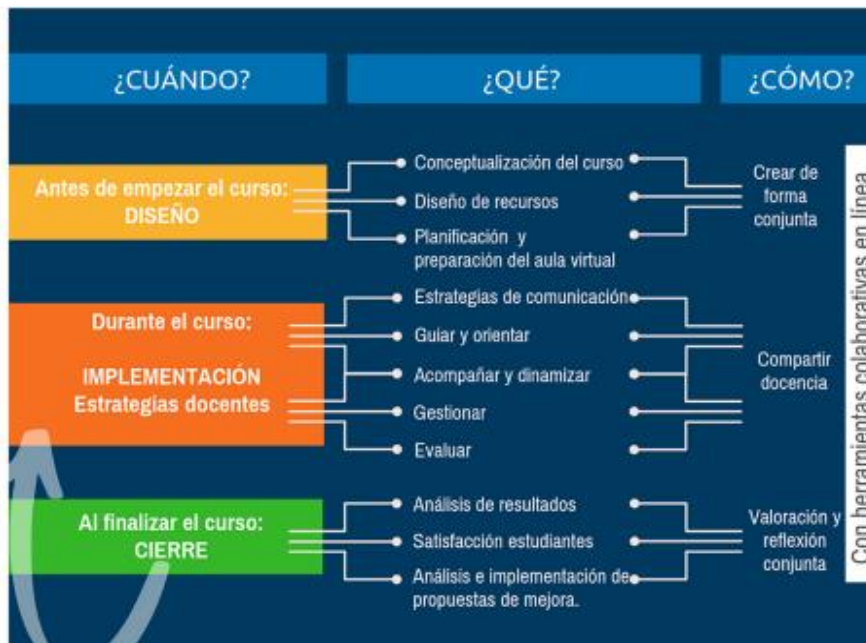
¿CUÁNDO?

¿QUÉ?

¿CÓMO?

Antes de empezar el curso: DISEÑO

Conceptualización del curso

Diseño de recursos

Planificación y preparación del aula virtual

Crear de forma conjunta

Durante el curso:

IMPLEMENTACIÓN Estrategias docentes

Estrategias de comunicación

Guiar y orientar

Acompañar y dinamizar

Gestionar

Evaluar

Compartir docencia

Al finalizar el curso: CIERRE

Análisis de resultados

Satisfacción estudiantes

Análisis e implementación de propuestas de mejora.

Valoración y reflexión conjunta

Con herramientas colaborativas en línea